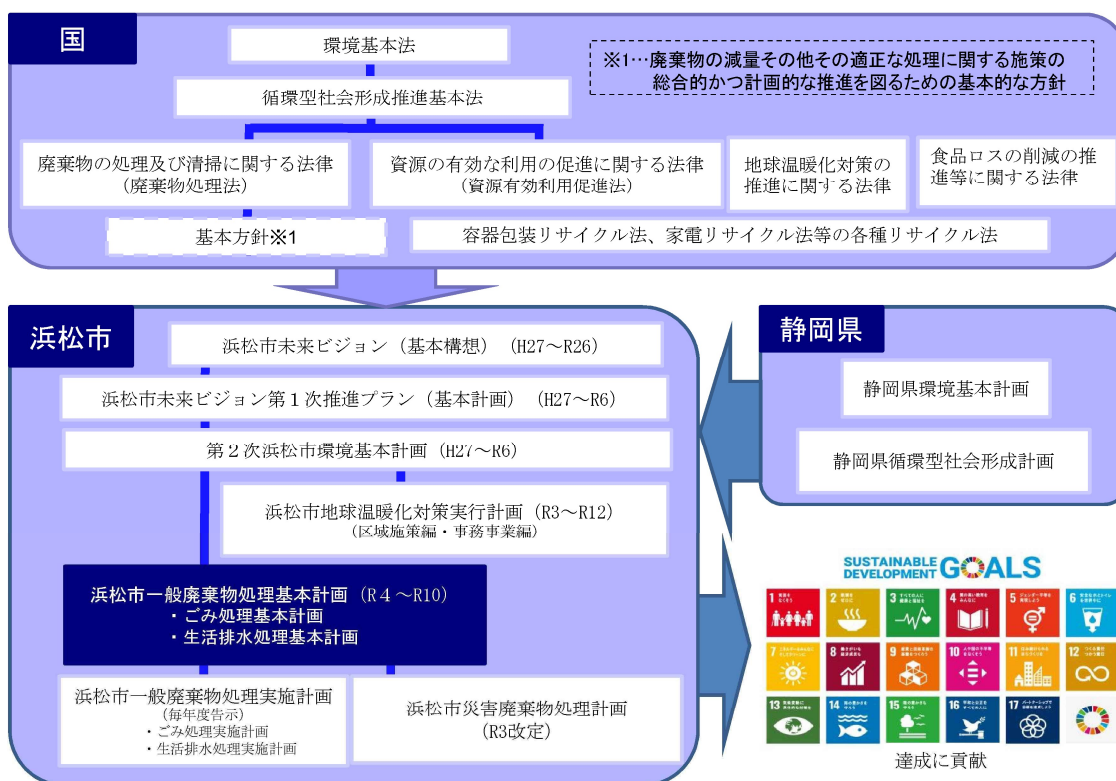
国

環境基本法

循環型社会形成推進基本法

※1…廃棄物の減量その他その適正な処理に関する施策の総合的かつ計画的な推進を図るための基本的な方針

廃棄物の処理及び清掃に関する法律（廃棄物処理法）

資源の有効な利用の促進に関する法律（資源有効利用促進法）

地球温暖化対策の推進に関する法律

食品ロスの削減の推進等に関する法律

基本方針※1

容器包装リサイクル法、家電リサイクル法等の各種リサイクル法

浜松市

浜松市未来ビジョン（基本構想）（H27～R26）

浜松市未来ビジョン第１次推進プラン（基本計画）（H27～R6）

第２次浜松市環境基本計画（H27～R6）

浜松市地球温暖化対策実行計画（R3～R12）（区域施策編・事務事業編）

浜松市一般廃棄物処理基本計画（R４～R10）
・ごみ処理基本計画
・生活排水処理基本計画

浜松市一般廃棄物処理実施計画（毎年度告示）
・ごみ処理実施計画
・生活排水処理実施計画

浜松市災害廃棄物処理計画（R3改定）

静岡県

静岡県環境基本計画

静岡県循環型社会形成計画

SUSTAINABLE DEVELOPMENT GOALS

1 2 3 4 5 6 7 8 9 10 11 12 13 14 15 16 17

達成に貢献